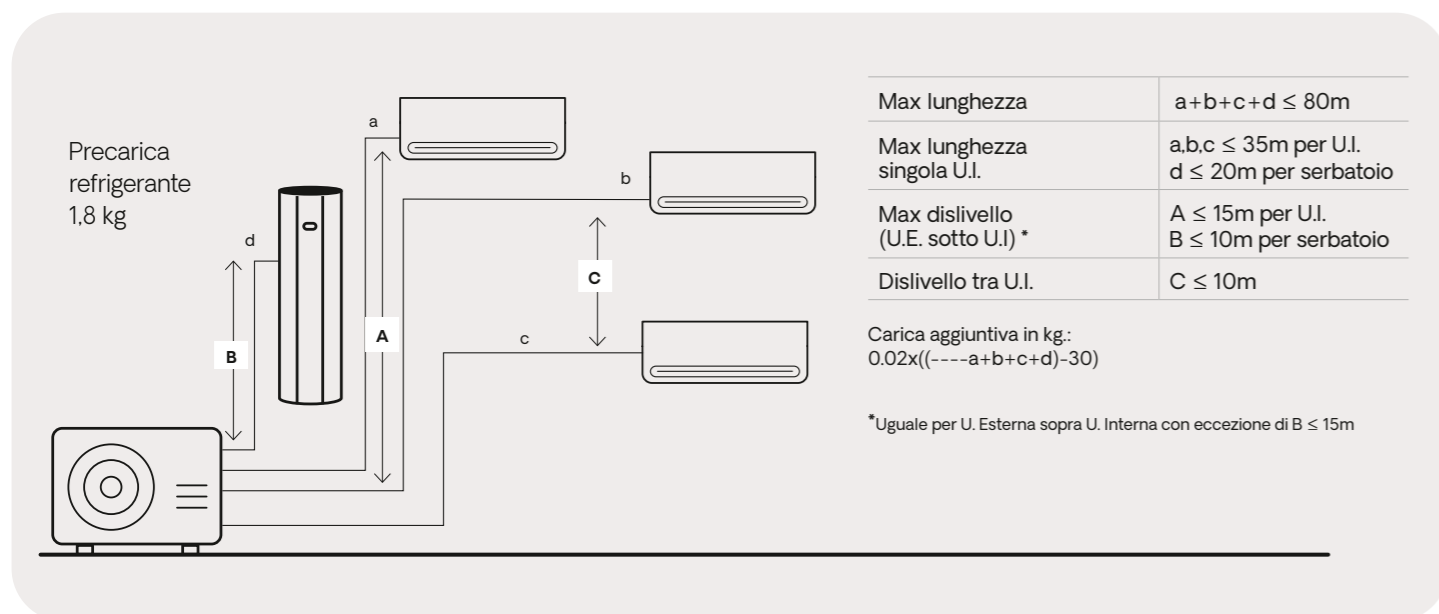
Precarica refrigerante 1,8 kg

a

b

d

C

A

B

c

| Max lunghezza | a+b+c+d ≤ 80m |
|---|---|
| Max lunghezza singola U.I. | a,b,c ≤ 35m per U.I. d ≤ 20m per serbatoio |
| Max dislivello (U.E. sotto U.I) * | A ≤ 15m per U.I. B ≤ 10m per serbatoio |
| Dislivello tra U.I. | C ≤ 10m |

Carica aggiuntiva in kg.:
0.02x((----a+b+c+d)-30)

*Uguale per U. Esterna sopra U. Interna con eccezione di B ≤ 15m